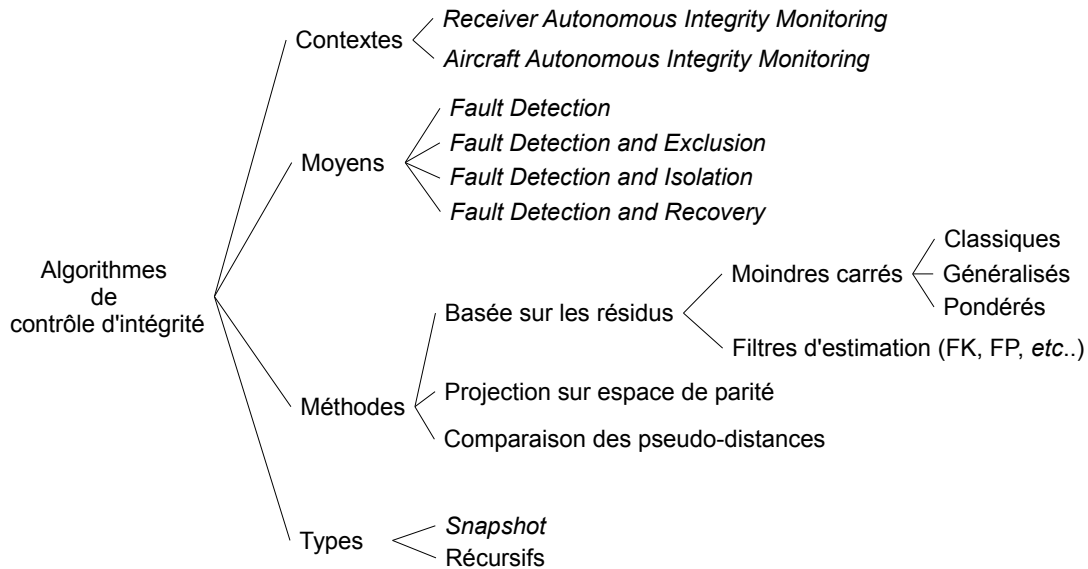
Algorithmes de contrôle d'intégrité

Contextes
Receiver Autonomous Integrity Monitoring
Aircraft Autonomous Integrity Monitoring

Moyens
Fault Detection
Fault Detection and Exclusion
Fault Detection and Isolation
Fault Detection and Recovery

Méthodes
Basée sur les résidus
Moindres carrés
Classiques
Généralisés
Pondérés
Filtres d'estimation (FK, FP, etc..)
Projection sur espace de parité
Comparaison des pseudo-distances

Types
Snapshot
Récursifs